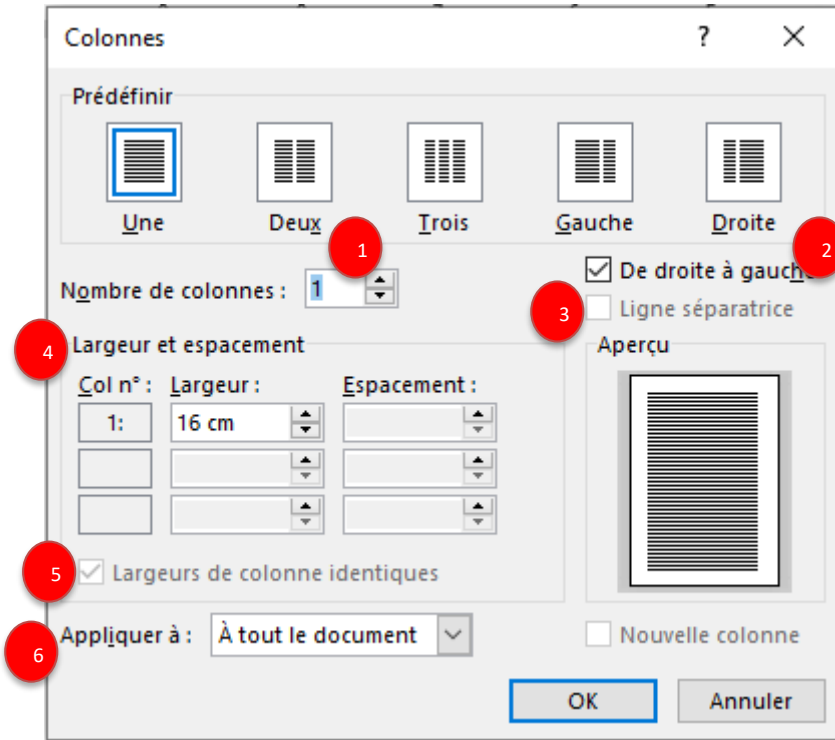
Colonnes
?
X

Prédéfinir

Une
Deux
Trois
Gauche
Droite

1
2

Nombre de colonnes : 1

De droite à gauche

3
Ligne séparatrice

4
Largeur et espacement

Col n° :
Largeur :
Espacement :

1:
16 cm

Aperçu

5
Largeurs de colonne identiques

6
Appliquer à :
À tout le document

Nouvelle colonne

OK
Annuler